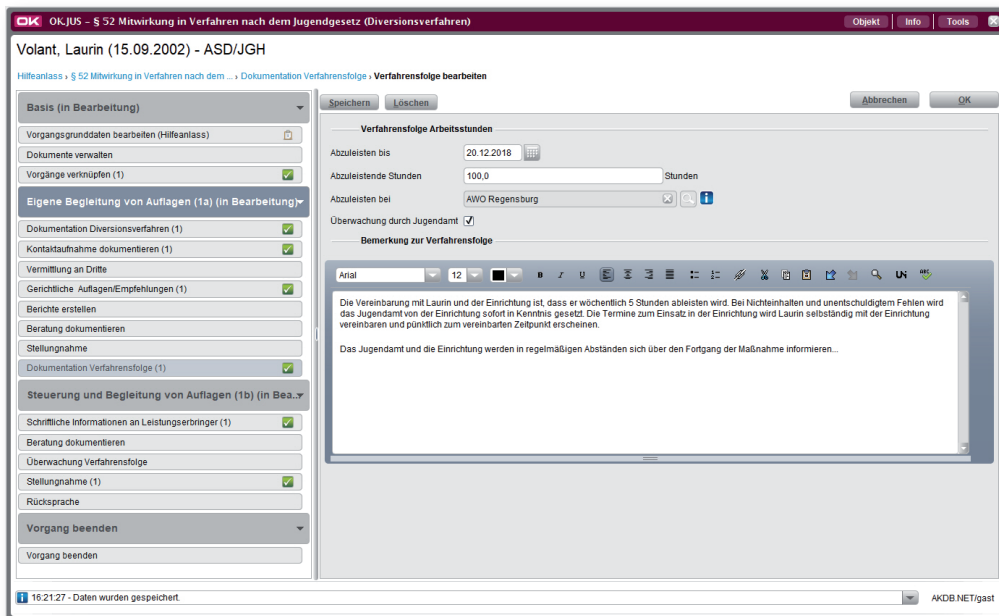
OK OK.JUS – § 52 Mitwirkung in Verfahren nach dem Jugendgesetz (Diversionsverfahren)

Objekt Info Tools

Volant, Laurin (15.09.2002) - ASD/JGH

Hilfeanlass › § 52 Mitwirkung in Verfahren nach dem ... › Dokumentation Verfahrensfolge › Verfahrensfolge bearbeiten

Basis (in Bearbeitung)

Vorgangsgrunddaten bearbeiten (Hilfeanlass)

Dokumente verwalten

Vorgänge verknüpfen (1)

Eigene Begleitung von Auflagen (1a) (in Bearbeitung)

Dokumentation Diversionsverfahren (1)

Kontaktaufnahme dokumentieren (1)

Vermittlung an Dritte

Gerichtliche Auflagen/Empfehlungen (1)

Berichte erstellen

Beratung dokumentieren

Stellungnahme

Dokumentation Verfahrensfolge (1)

Steuerung und Begleitung von Auflagen (1b) (in Bea..

Schriftliche Informationen an Leistungserbringer (1)

Beratung dokumentieren

Überwachung Verfahrensfolge

Stellungnahme (1)

Rücksprache

Vorgang beenden

Vorgang beenden

Speichern Löschen Abbrechen OK

Verfahrensfolge Arbeitsstunden

Abzuleisten bis 20.12.2018

Abzuleistende Stunden 100,0 Stunden

Abzuleisten bei AWO Regensburg

Überwachung durch Jugendamt

Bemerkung zur Verfahrensfolge

Arial 12

Die Vereinbarung mit Laurin und der Einrichtung ist, dass er wöchentlich 5 Stunden ableisten wird. Bei Nichteinhalten und unentschuldigtem Fehlen wird das Jugendamt von der Einrichtung sofort in Kenntnis gesetzt. Die Termine zum Einsatz in der Einrichtung wird Laurin selbständig mit der Einrichtung vereinbaren und pünktlich zum vereinbarten Zeitpunkt erscheinen.

Das Jugendamt und die Einrichtung werden in regelmäßigen Abständen sich über den Fortgang der Maßnahme informieren...

16:21:27 - Daten wurden gespeichert.

AKDB.NET/gast